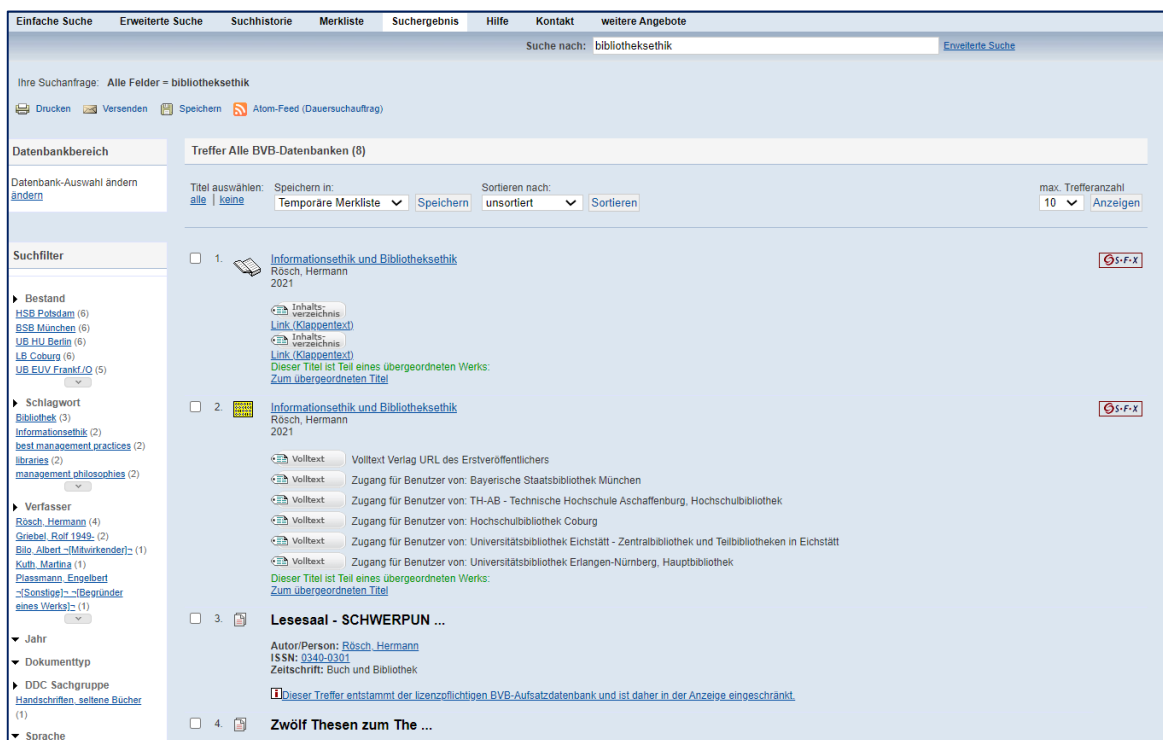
Einfache Suche Erweiterte Suche Suchhistorie Merkliste Suchergebnis Hilfe Kontakt weitere Angebote

Suche nach: bibliotheksethik Erweiterte Suche

Ihre Suchanfrage: Alle Felder = bibliotheksethik

Drucken Versenden Speichern Atom-Feed (Dauersuchauftrag)

Datenbankbereich

Datenbank-Auswahl ändern
ändern

Suchfilter

Bestand
HSB Potsdam (6)
BSB München (6)
UB HU Berlin (6)
LB Coburg (6)
UB EUV Frankf./O (5)

Schlagwort
Bibliothek (3)
Informationsethik (2)
best management practices (2)
libraries (2)
management philosophies (2)

Verfasser
Rösch, Hermann (4)
Griebel, Rolf 1949- (2)
Bilo, Albert ¬[Mitwirkender]¬ (1)
Kuth, Martina (1)
Plassmann, Engelbert ¬[Sonstige]¬ ¬[Begründer eines Werks]¬ (1)

Jahr

Dokumenttyp

DDC Sachgruppe
Handschriften, seltene Bücher (1)

Sprache

Treffer Alle BVB-Datenbanken (8)

Titel auswählen: alle | keine
Speichern in: Temporäre Merkliste Speichern
Sortieren nach: unsortiert Sortieren
max. Trefferanzahl 10 Anzeigen

1. Informationsethik und Bibliotheksethik
Rösch, Hermann
2021
Inhalts-verzeichnis
Link (Klappentext)
Inhalts-verzeichnis
Link (Klappentext)
Dieser Titel ist Teil eines übergeordneten Werks:
Zum übergeordneten Titel
S·F·X

2. Informationsethik und Bibliotheksethik
Rösch, Hermann
2021
Volltext Volltext Verlag URL des Erstveröffentlichers
Volltext Zugang für Benutzer von: Bayerische Staatsbibliothek München
Volltext Zugang für Benutzer von: TH-AB - Technische Hochschule Aschaffenburg, Hochschulbibliothek
Volltext Zugang für Benutzer von: Hochschulbibliothek Coburg
Volltext Zugang für Benutzer von: Universitätsbibliothek Eichstätt - Zentralbibliothek und Teilbibliotheken in Eichstätt
Volltext Zugang für Benutzer von: Universitätsbibliothek Erlangen-Nürnberg, Hauptbibliothek
Dieser Titel ist Teil eines übergeordneten Werks:
Zum übergeordneten Titel
S·F·X

3. Lesesaal - SCHWERPUN ...
Autor/Person: Rösch, Hermann
ISSN: 0340-0301
Zeitschrift: Buch und Bibliothek
Dieser Treffer entstammt der lizenzpflichtigen BVB-Aufsatzdatenbank und ist daher in der Anzeige eingeschränkt.

4. Zwölf Thesen zum The ...